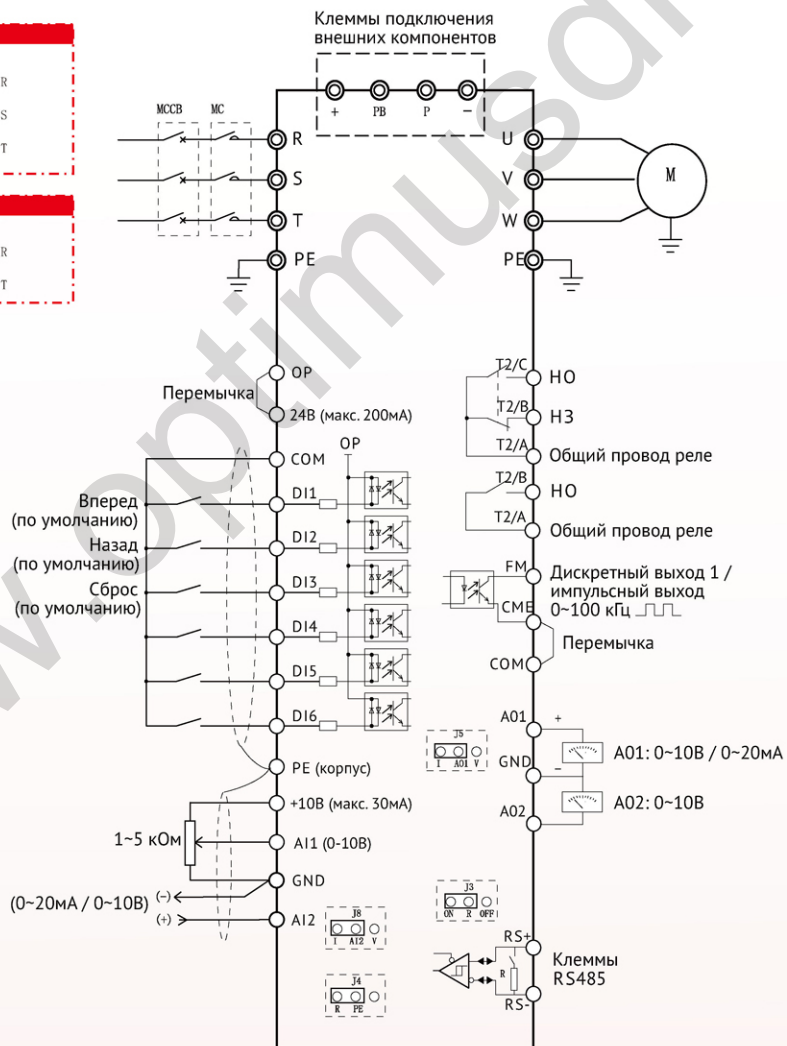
Клеммы подключения внешних компонентов

+ PB P −

R
S
T

R
T

MCCB MC

R
S
T
PE

U
V
W
PE

M

OP
Перемычка
24В (макс. 200мА)
OP
COM
Вперед (по умолчанию)
DI1
Назад (по умолчанию)
DI2
Сброс (по умолчанию)
DI3
DI4
DI5
DI6
PE (корпус)
+10В (макс. 30мА)
1~5 кОм
AI1 (0-10В)
GND
(0~20мА / 0~10В) (−) (+)
AI2

J8
I AI2 V

J4
R PE

T2/C НО
T2/B НЗ
T2/A Общий провод реле
T2/B НО
T2/A Общий провод реле
FM Дискретный выход 1 / импульсный выход 0~100 кГц
CME
Перемычка
COM

J5
I A01 V

A01 +
GND −
A01: 0~10В / 0~20мА
A02
A02: 0~10В

J3
ON R OFF

RS+
R
Клеммы RS485
RS-

www.optimusdrive